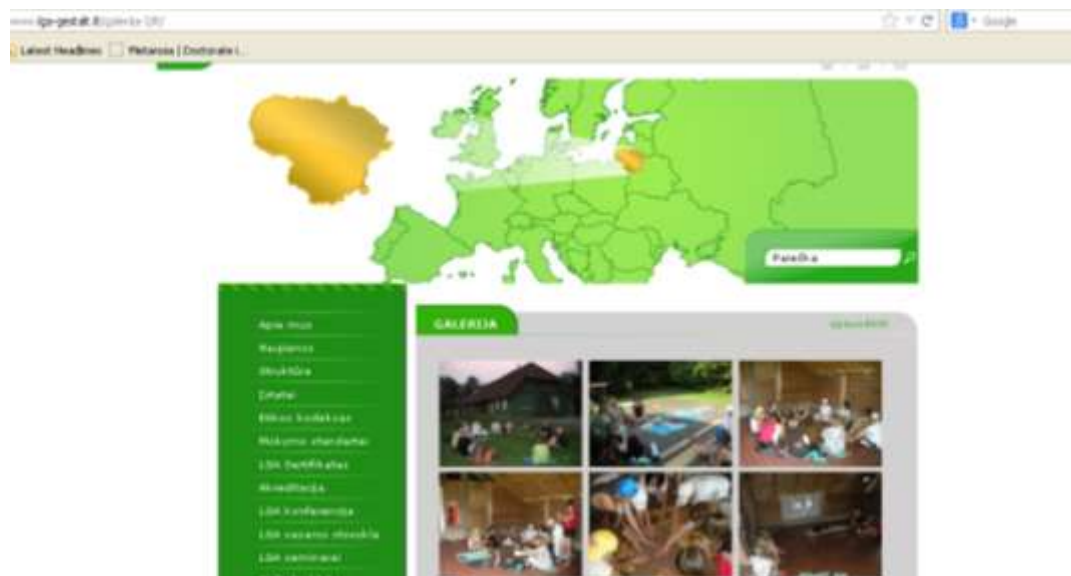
www.lgs-gestalt.lt/galerija/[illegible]

Google

Latest Headlines

Pietarsaa | Doctorate i...

Paieška

Apie mus
Naujienos
Struktūra
Įstatai
Etikos kodeksas
Mokymo standartai
LGA Sertifikatas
Akreditacija
LGA konferencija
LGA vasaros stovykla
LGA seminarai

GALERIJA

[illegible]